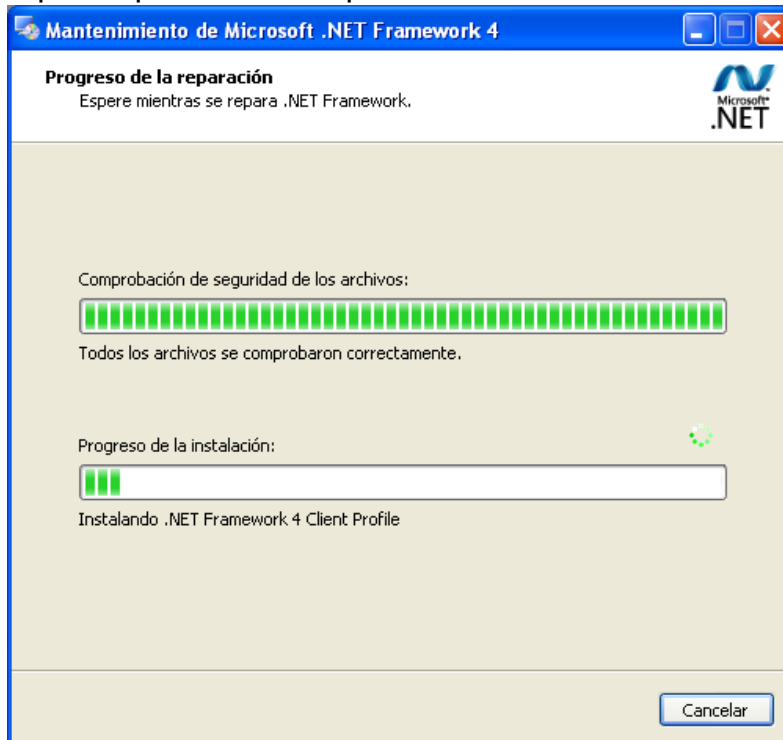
Mantenimiento de Microsoft .NET Framework 4

Progreso de la reparación
Espere mientras se repara .NET Framework.

Microsoft .NET

Comprobación de seguridad de los archivos:

Todos los archivos se comprobaron correctamente.

Progreso de la instalación:

Instalando .NET Framework 4 Client Profile

Cancelar